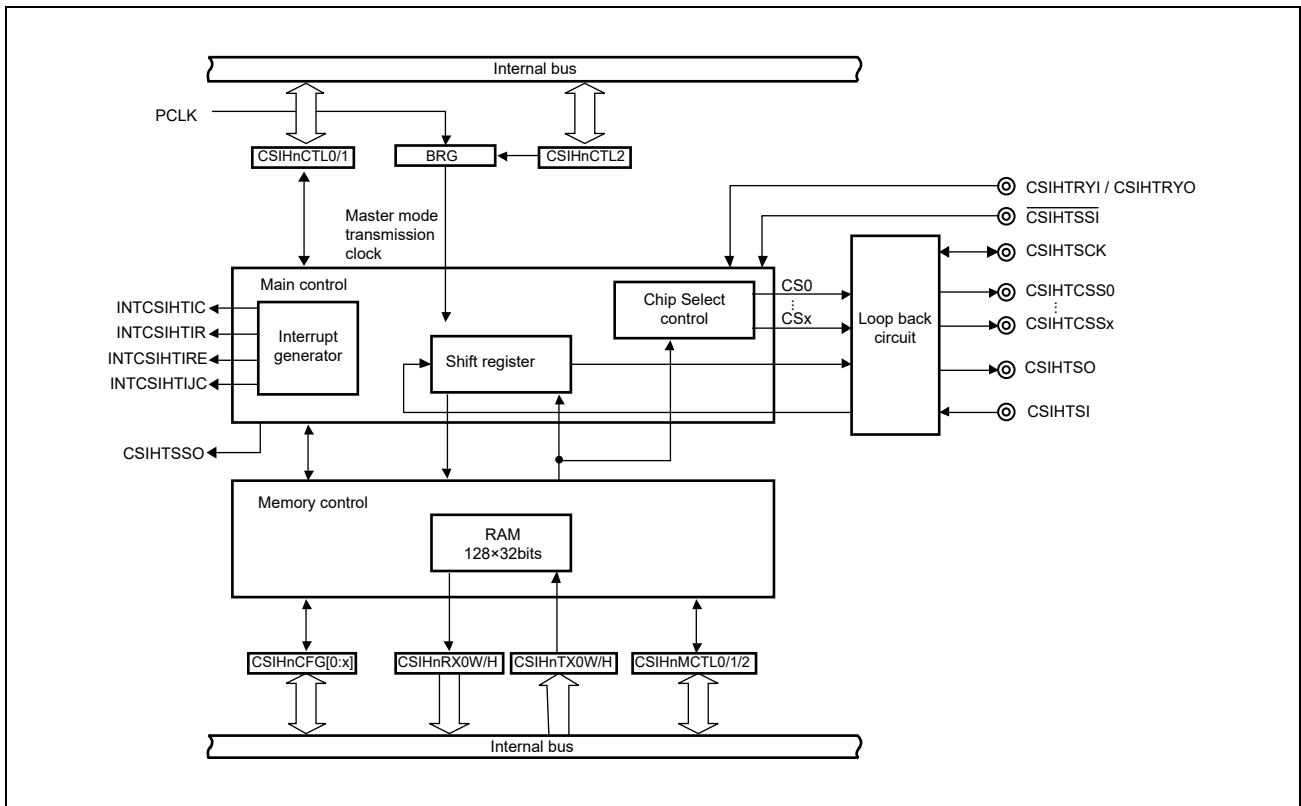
Internal bus

PCLK

CSIHnCTL0/1

BRG

CSIHnCTL2

CSIHTRYI / CSIHTRYO

$\overline{\text{CSIHTSSI}}$

Master mode transmission clock

CSIHTSCK

Main control

Chip Select control

CS0

CSx

Loop back circuit

CSIHTCSS0

CSIHTCSSx

INTCSIHTIC

INTCSIHTIR

INTCSIHTIRE

INTCSIHTIJC

Interrupt generator

Shift register

CSIHTSO

CSIHTSI

CSIHTSSO

Memory control

RAM
128×32bits

CSIHnCFG[0:x]

CSIHnRX0W/H

CSIHnTX0W/H

CSIHnMCTL0/1/2

Internal bus